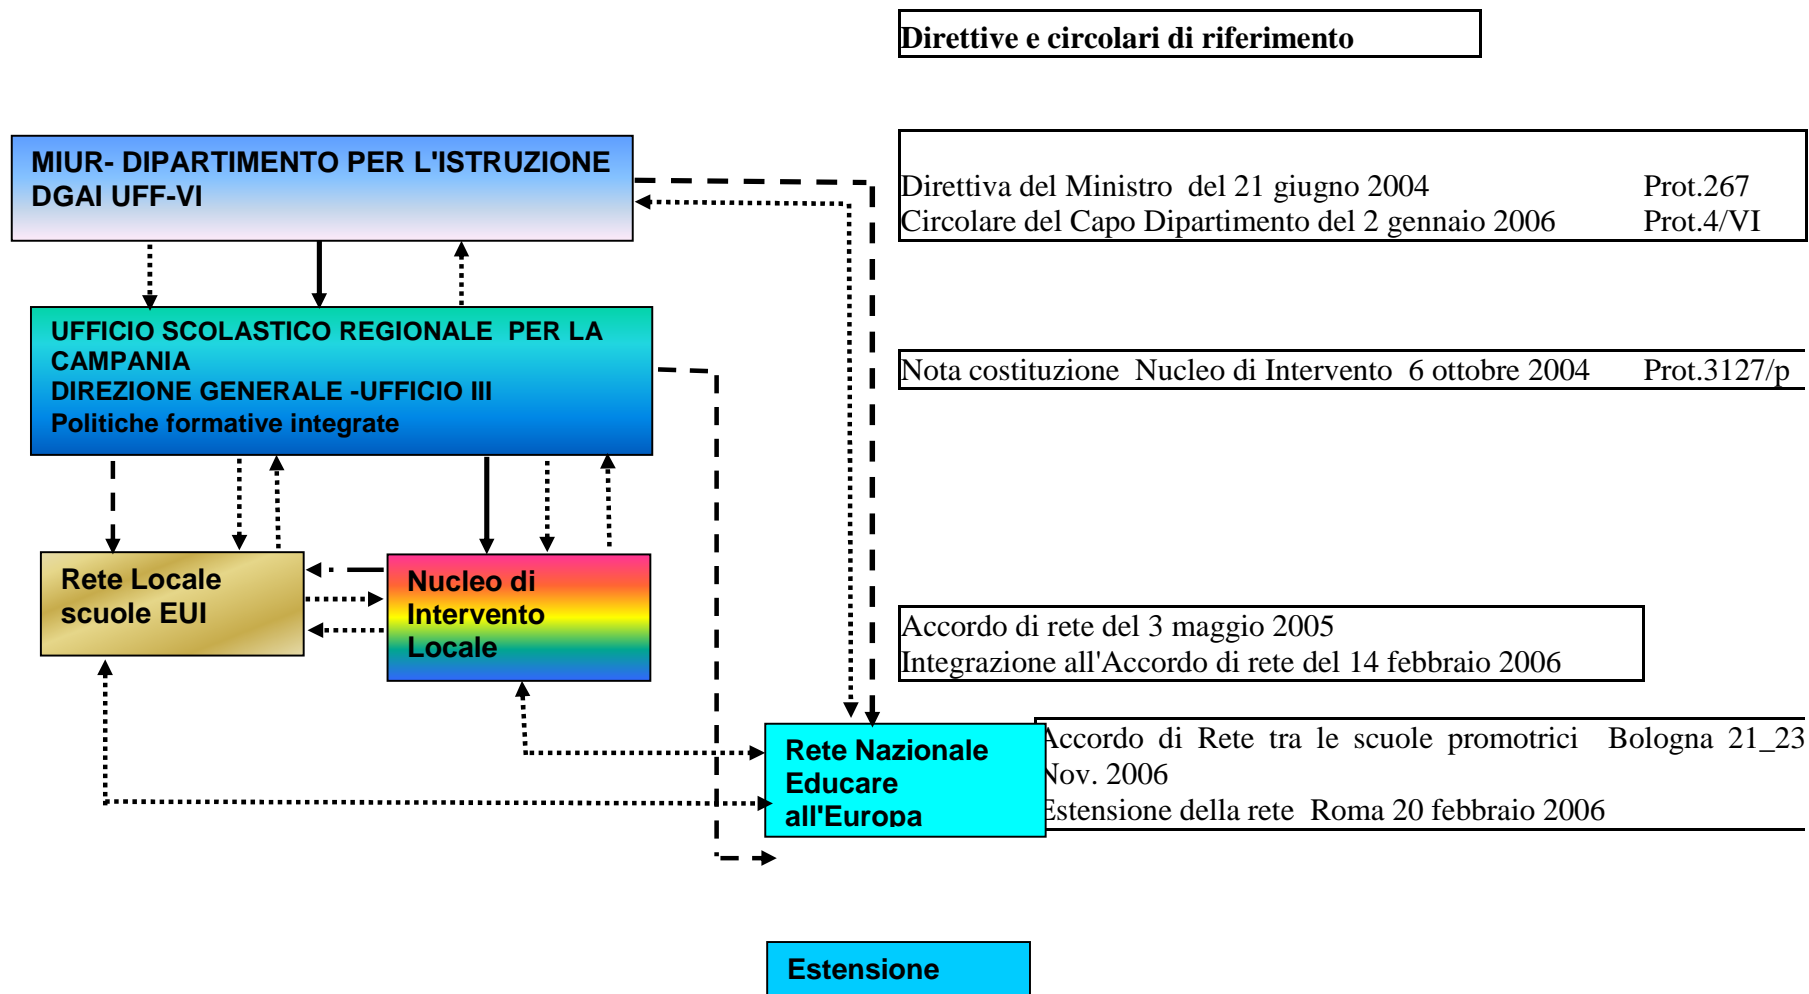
Direttive e circolari di riferimento

MIUR- DIPARTIMENTO PER L'ISTRUZIONE
DGAI UFF-VI

Direttiva del Ministro del 21 giugno 2004 Prot.267
Circolare del Capo Dipartimento del 2 gennaio 2006 Prot.4/VI

UFFICIO SCOLASTICO REGIONALE PER LA CAMPANIA
DIREZIONE GENERALE -UFFICIO III
Politiche formative integrate

Nota costituzione Nucleo di Intervento 6 ottobre 2004 Prot.3127/p

Rete Locale scuole EUI

Nucleo di Intervento Locale

Accordo di rete del 3 maggio 2005
Integrazione all'Accordo di rete del 14 febbraio 2006

Rete Nazionale Educare all'Europa

Accordo di Rete tra le scuole promotrici Bologna 21_23 Nov. 2006
Estensione della rete Roma 20 febbraio 2006

Estensione